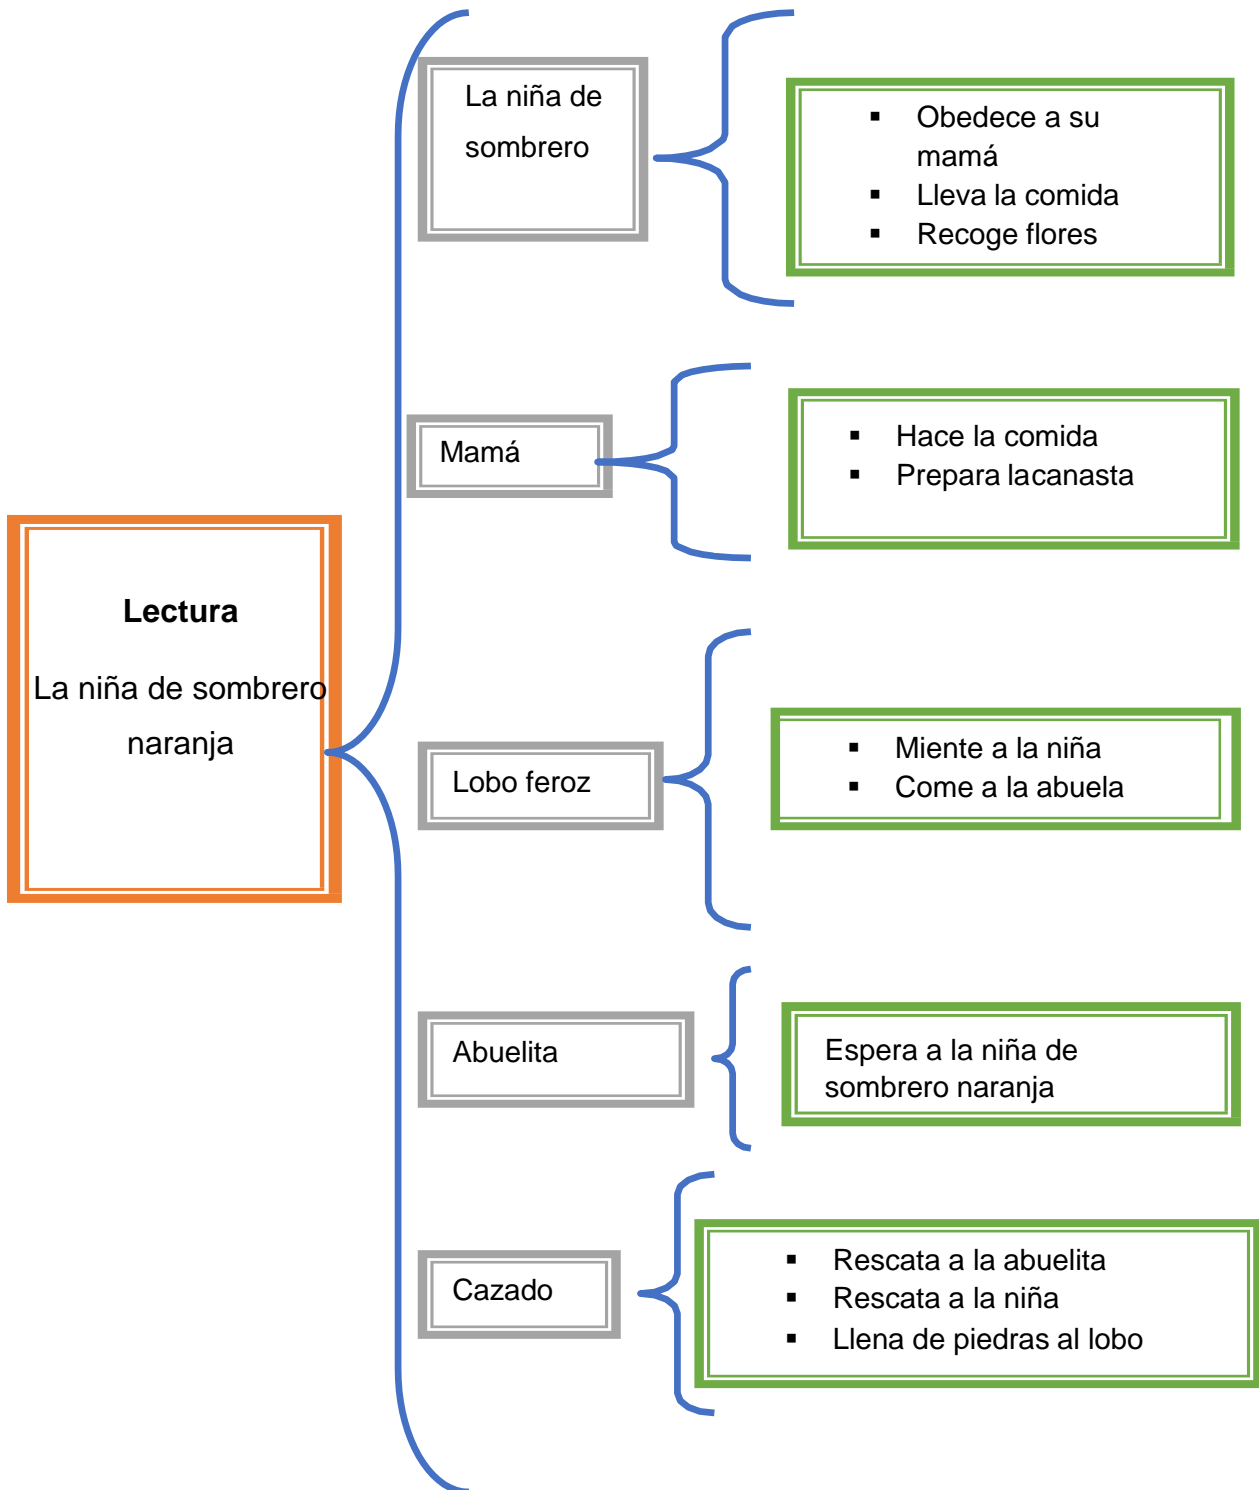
**Lectura**

La niña de sombrero naranja

La niña de sombrero

- Obedece a su mamá
- Lleva la comida
- Recoge flores

Mamá

- Hace la comida
- Prepara lacanasta

Lobo feroz

- Miente a la niña
- Come a la abuela

Abuelita

Espera a la niña de sombrero naranja

Cazado

- Rescata a la abuelita
- Rescata a la niña
- Llena de piedras al lobo